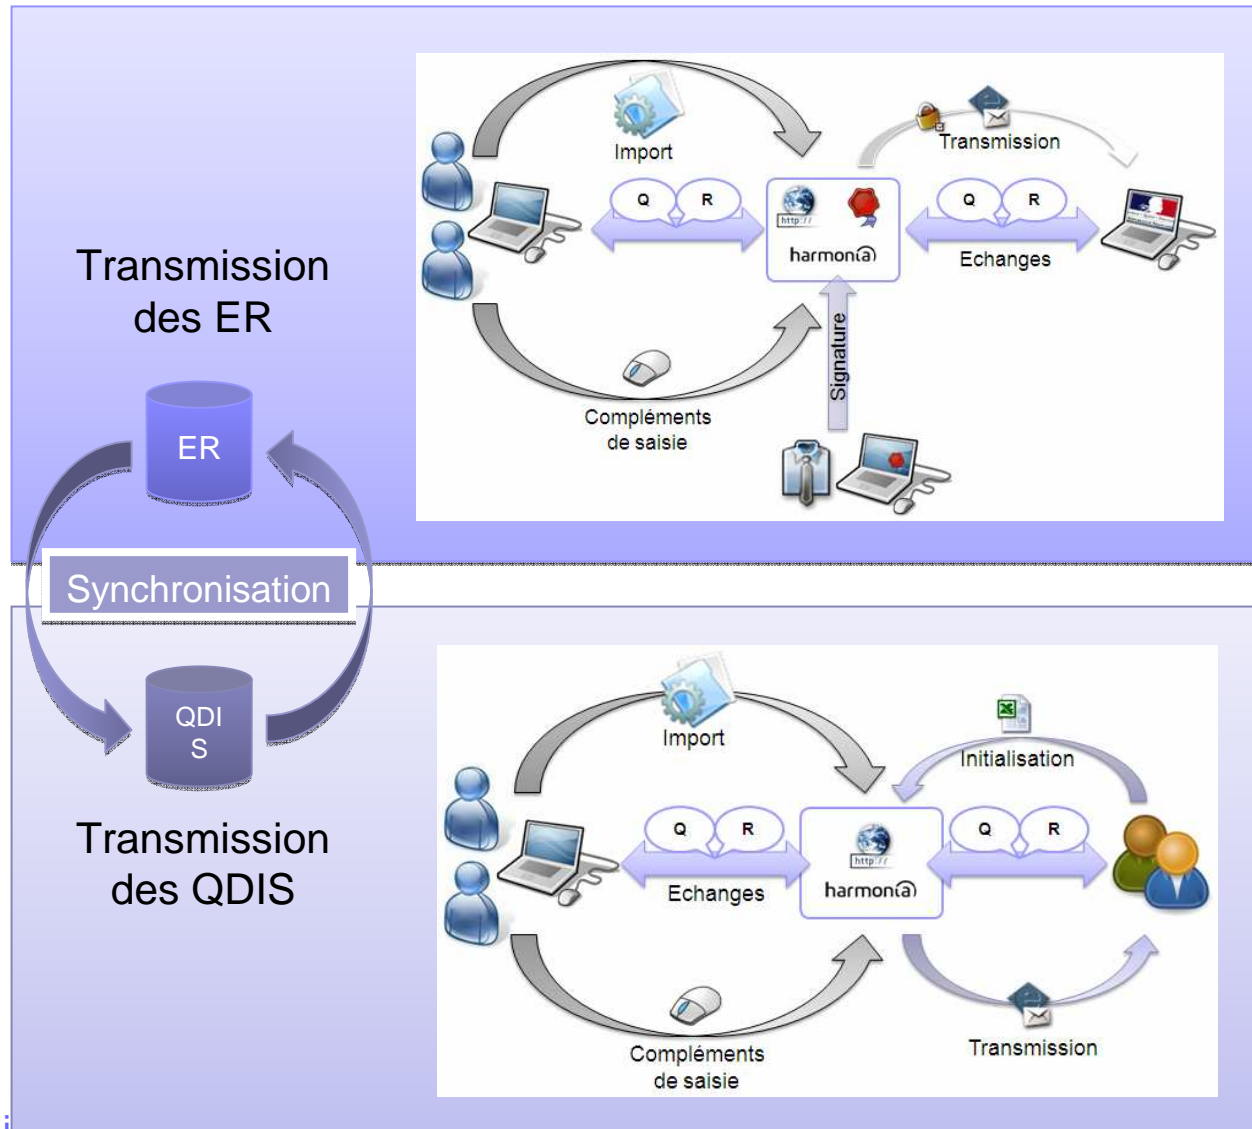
Transmission des ER

ER

Synchronisation

QDI S

Transmission des QDIS

Import

Transmission

Q R

http://

harmon@

Q R

Echanges

Signature

Compléments de saisie

Import

Initialisation

Q R

http://

harmon@

Q R

Echanges

Compléments de saisie

Transmission